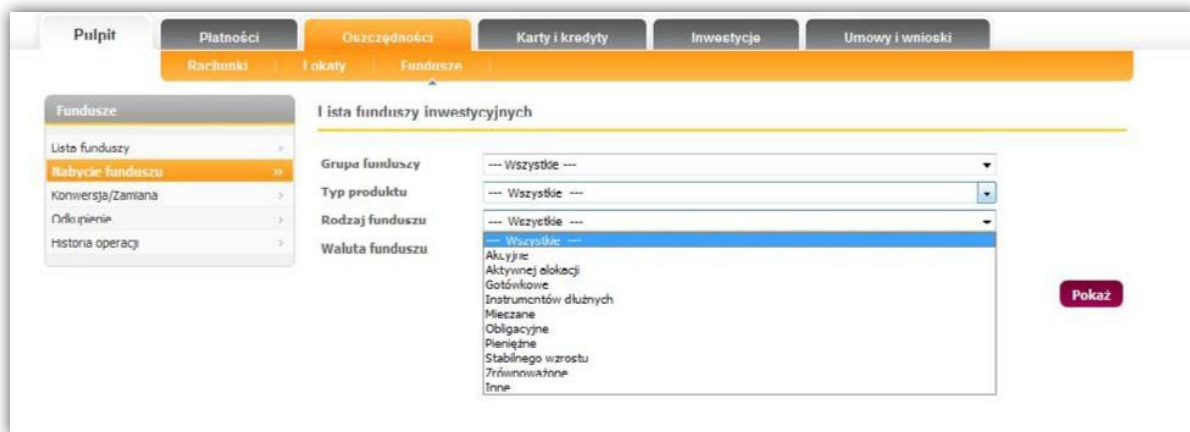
Pulpit
Płatności
Oszczędności
Karty i kredyty
Inwestycje
Umowy i wnioski

Rachunki
Lokaty
Fundusze

Fundusze
Lista funduszy
Nabycie funduszu
Konwersja/Zamiana
Odkupienie
Historia operacji

Lista funduszy inwestycyjnych

Grupa funduszy
--- Wszystkie ---
Typ produktu
--- Wszystkie ---
Rodzaj funduszu
--- Wszystkie ---
Waluta funduszu

--- Wszystkie ---
Akcyjne
Aktywnej alokacji
Gotówkowe
Instrumentów dłużnych
Mieszane
Obligacyjne
Pieniężne
Stabilnego wzrostu
Zrównoważone
Inne

Pokaż